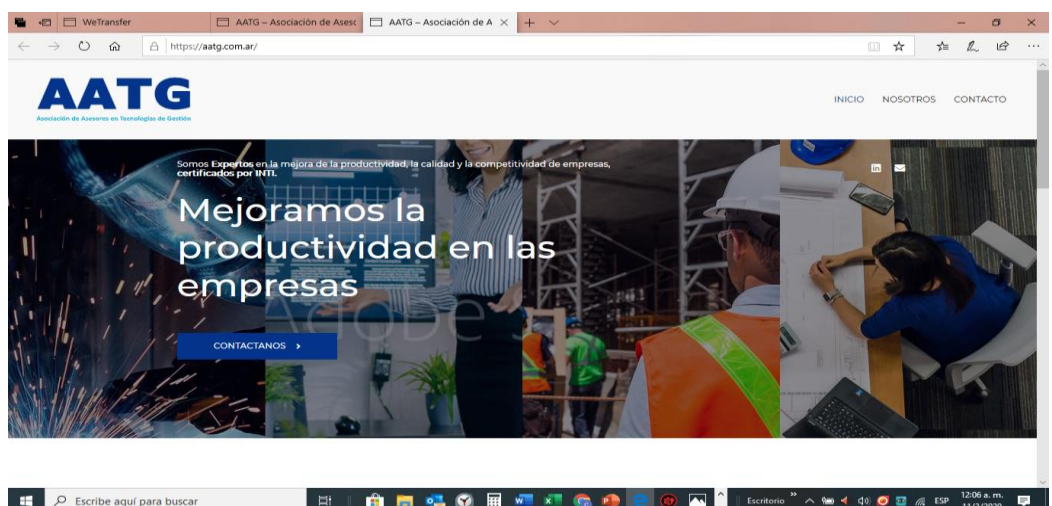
WeTransfer
AATG – Asociación de Asesc
AATG – Asociación de A ×
https://aatg.com.ar/

AATG
Asociación de Asesores en Tecnologías de Gestión

INICIO NOSOTROS CONTACTO

Somos Expertos en la mejora de la productividad, la calidad y la competitividad de empresas, certificados por INTI.

Mejoramos la productividad en las empresas

CONTACTANOS ›

Escribe aquí para buscar
Escritorio
ESP
12:06 a. m.
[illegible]